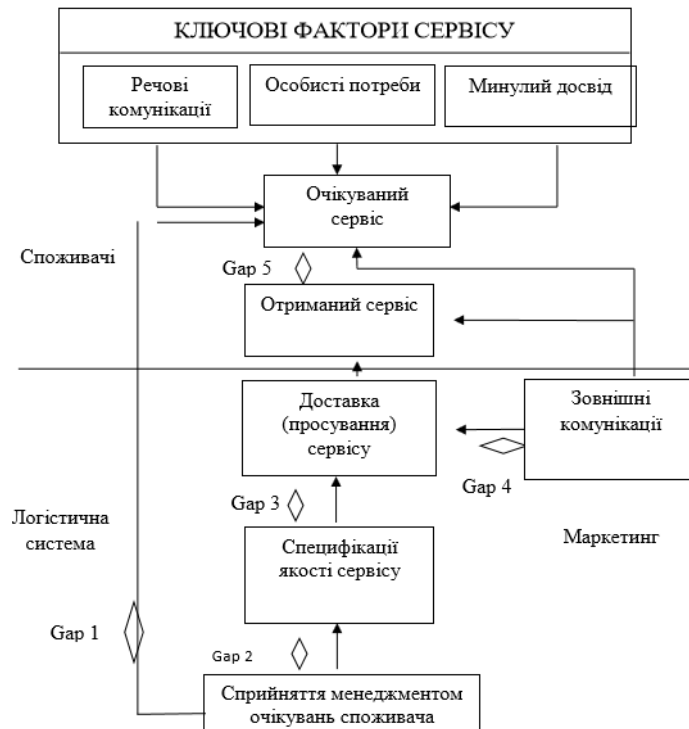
КЛЮЧОВІ ФАКТОРИ СЕРВІСУ

Речові комунікації

Особисті потреби

Минулий досвід

Очікуваний сервіс

Споживачі

Gap 5

Отриманий сервіс

Доставка (просування) сервісу

Зовнішні комунікації

Gap 4

Gap 3

Логістична система

Специфікації якості сервісу

Маркетинг

Gap 1

Gap 2

Сприйняття менеджментом очікувань споживача